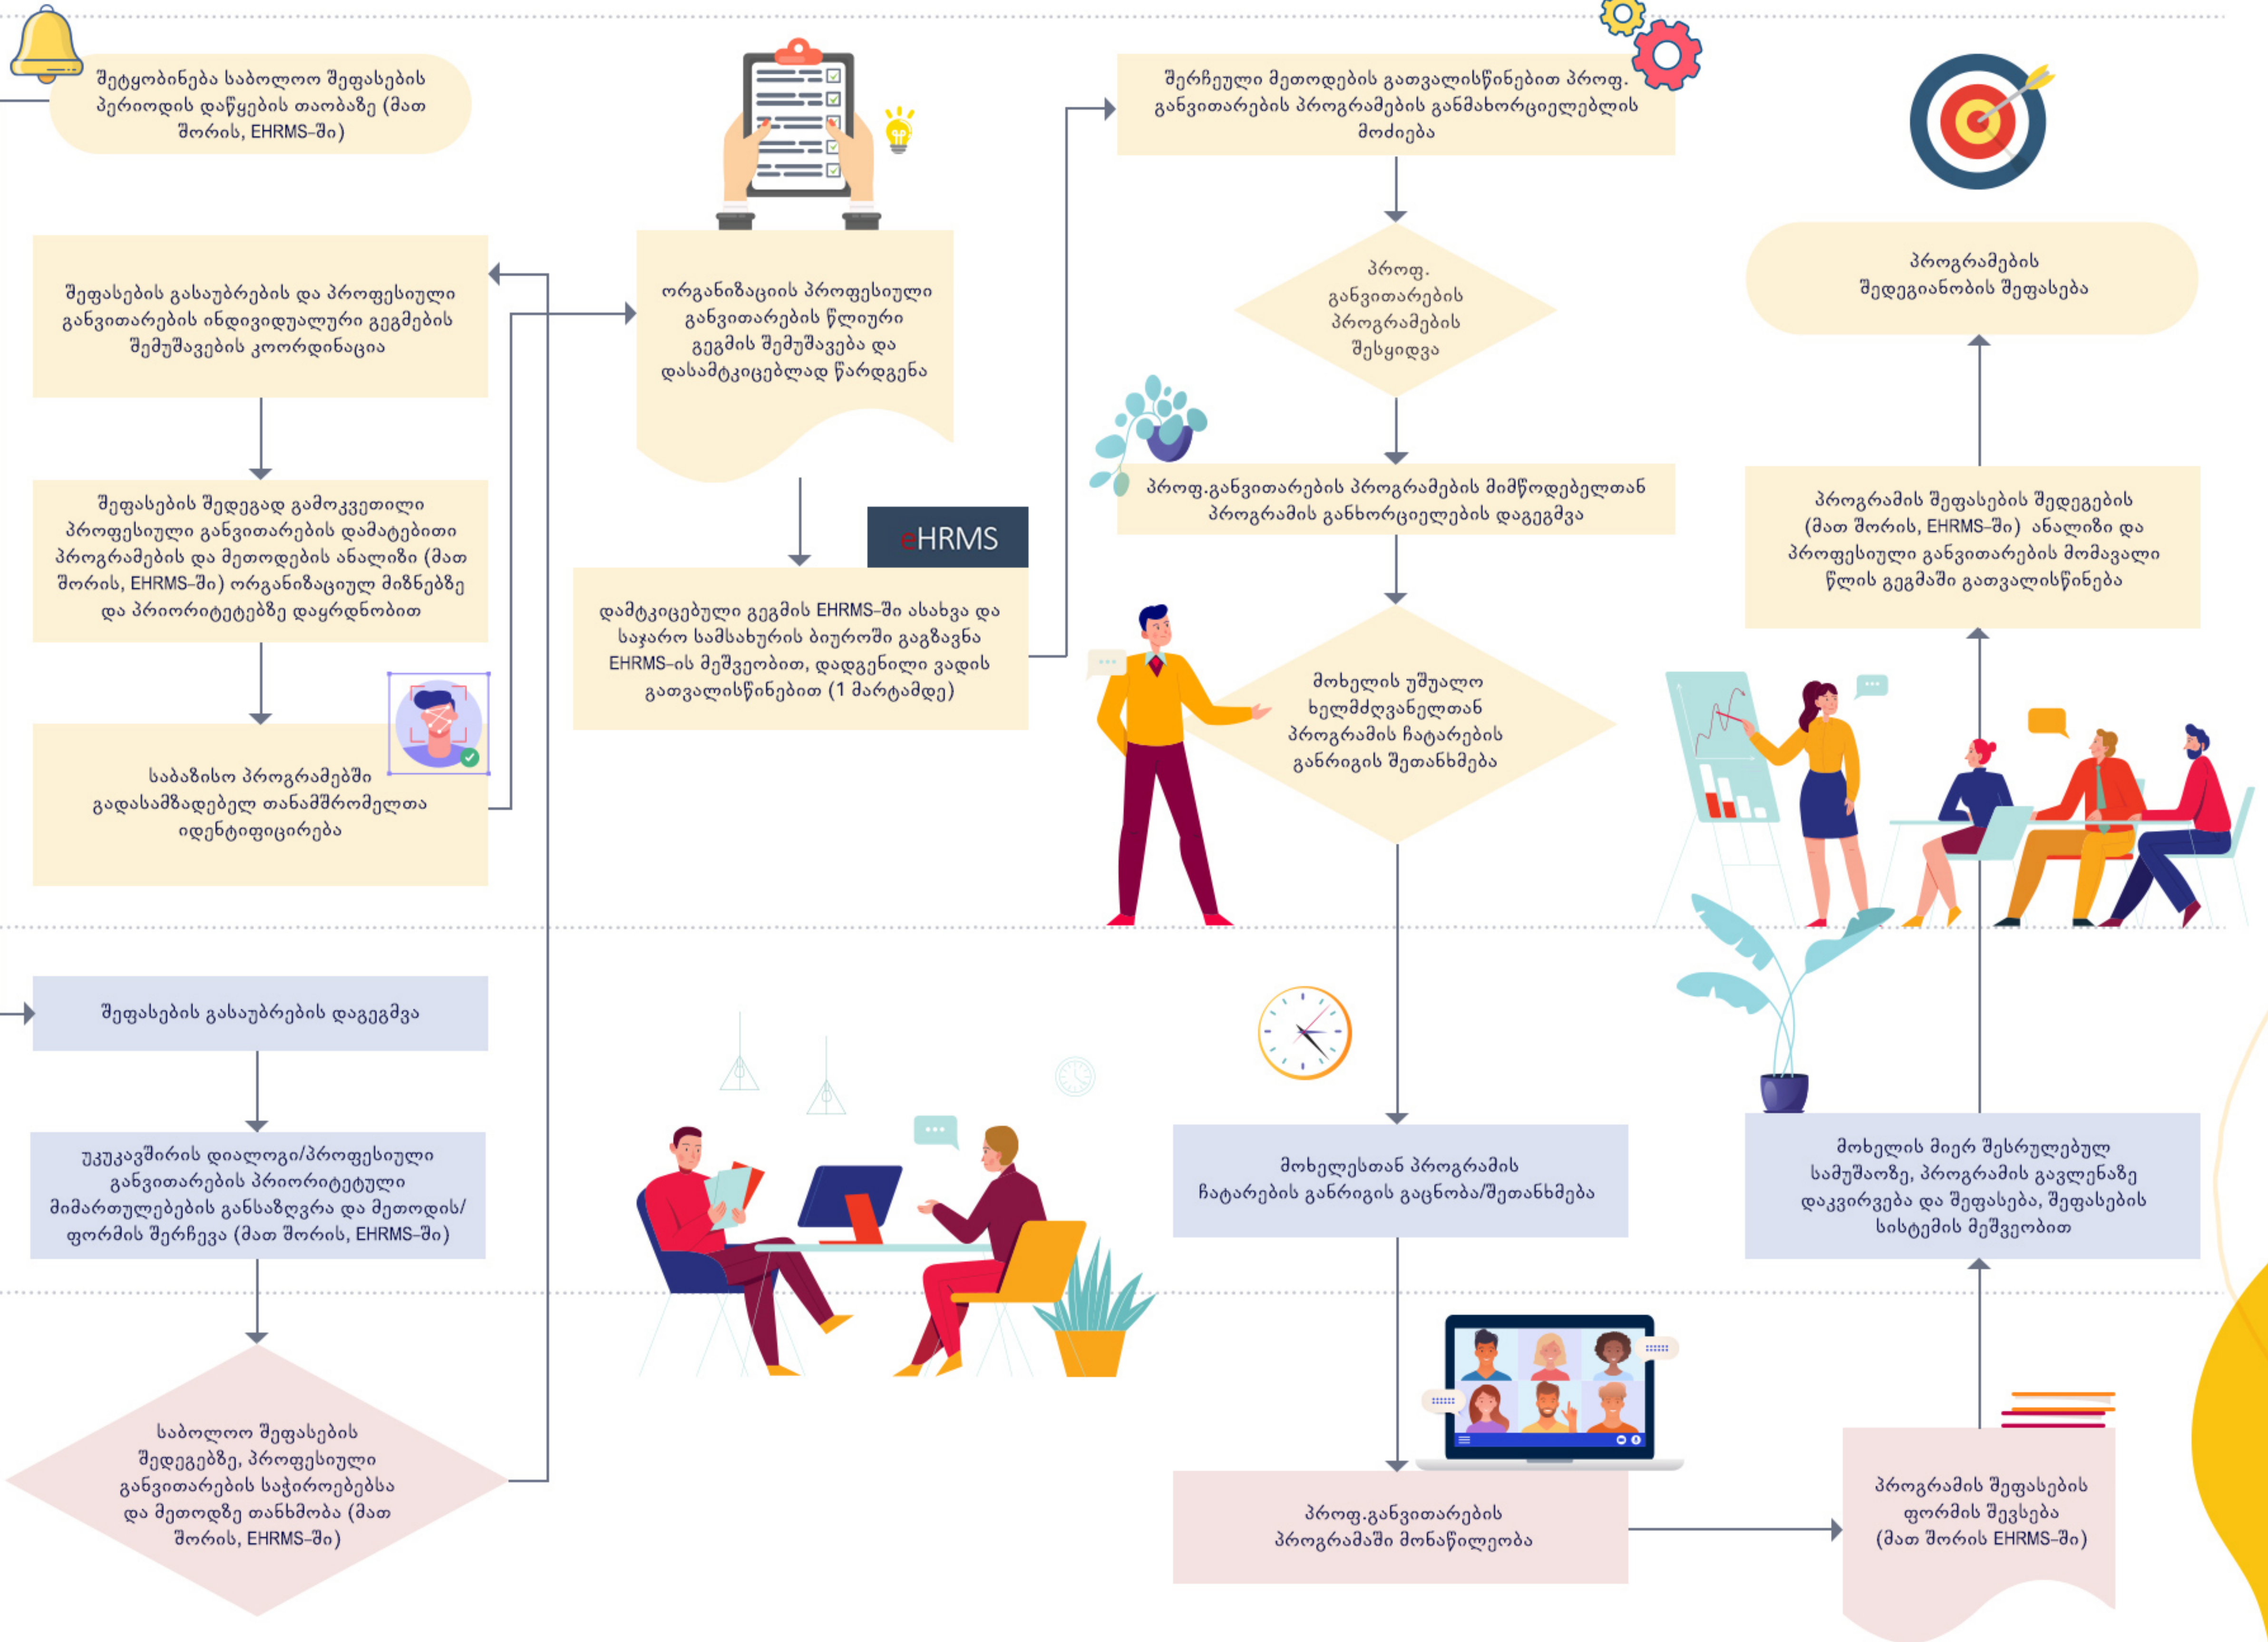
შეტყობინება საბოლოო შეფასების პერიოდის დაწყების თაობაზე (მათ შორის, EHRMS-ში)

შეფასების გასაუბრების და პროფესიული განვითარების ინდივიდუალური გეგმების შემუშავების კოორდინაცია

შეფასების შედეგად გამოკვეთილი პროფესიული განვითარების დამატებითი პროგრამების და მეთოდების ანალიზი (მათ შორის, EHRMS-ში) ორგანიზაციულ მიზნებზე და პრიორიტეტებზე დაყრდნობით

საბაზისო პროგრამებში გადასამზადებელ თანამშრომელთა იდენტიფიცირება

ორგანიზაციის პროფესიული განვითარების წლიური გეგმის შემუშავება და დასამტკიცებლად წარდგენა

eHRMS

დამტკიცებული გეგმის EHRMS-ში ასახვა და საჯარო სამსახურის ბიუროში გაგზავნა EHRMS-ის მეშვეობით, დადგენილი ვადის გათვალისწინებით (1 მარტამდე)

შერჩეული მეთოდების გათვალისწინებით პროფ. განვითარების პროგრამების განმახორციელებლის მოძიება

პროფ. განვითარების პროგრამების შესყიდვა

პროფ.განვითარების პროგრამების მიმწოდებელთან პროგრამის განხორციელების დაგეგმვა

მოხელის უშუალო ხელმძღვანელთან პროგრამის ჩატარების განრიგის შეთანხმება

პროგრამების შედეგიანობის შეფასება

პროგრამის შეფასების შედეგების (მათ შორის, EHRMS-ში) ანალიზი და პროფესიული განვითარების მომავალი წლის გეგმაში გათვალისწინება

შეფასების გასაუბრების დაგეგმვა

უკუკავშირის დიალოგი/პროფესიული განვითარების პრიორიტეტული მიმართულებების განსაზღვრა და მეთოდის/ფორმის შერჩევა (მათ შორის, EHRMS-ში)

საბოლოო შეფასების შედეგებზე, პროფესიული განვითარების საჭიროებებსა და მეთოდზე თანხმობა (მათ შორის, EHRMS-ში)

მოხელესთან პროგრამის ჩატარების განრიგის გაცნობა/შეთანხმება

მოხელის მიერ შესრულებულ სამუშაოზე, პროგრამის გავლენაზე დაკვირვება და შეფასება, შეფასების სისტემის მეშვეობით

პროფ.განვითარების პროგრამაში მონაწილეობა

პროგრამის შეფასების ფორმის შევსება (მათ შორის EHRMS-ში)